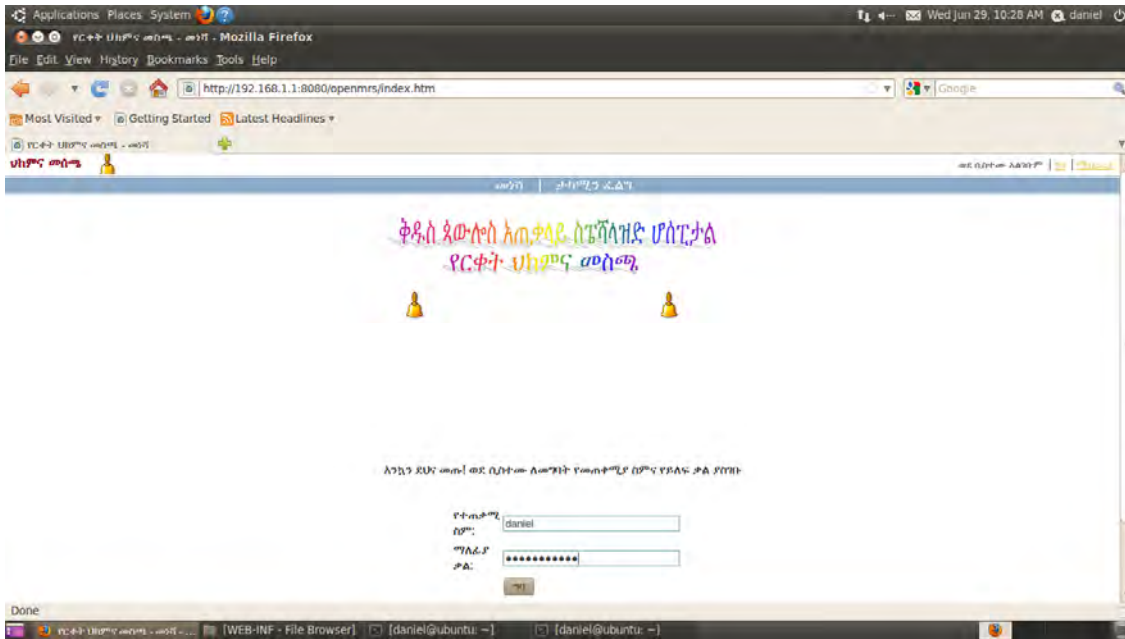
Applications Places System
Wed Jun 29, 10:28 AM daniel
የርቀት ህክምና መስጫ - መነሻ - Mozilla Firefox
File Edit View History Bookmarks Tools Help
http://192.168.1.1:8080/openmrs/index.htm
Google
Most Visited Getting Started Latest Headlines
የርቀት ህክምና መስጫ - መነሻ
ህክምና መስጫ
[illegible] | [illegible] | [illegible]
መነሻ | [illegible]

ቅዱስ ጳውሎስ አጠቃላይ ስፔሻላይዝድ ሆስፒታል
የርቀት ህክምና መስጫ

እንኳን ደህና መጡ! ወደ ሲስተሙ ለመግባት የመጠቀሚያ ስምና የይለፍ ቃል ያስገቡ

የተጠቃሚ ስም: daniel
ማለፊያ ቃል: ••••••••••••
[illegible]

Done
የርቀት ህክምና መስጫ - መነሻ - ... [WEB-INF - File Browser] [daniel@ubuntu: ~] [daniel@ubuntu: ~]